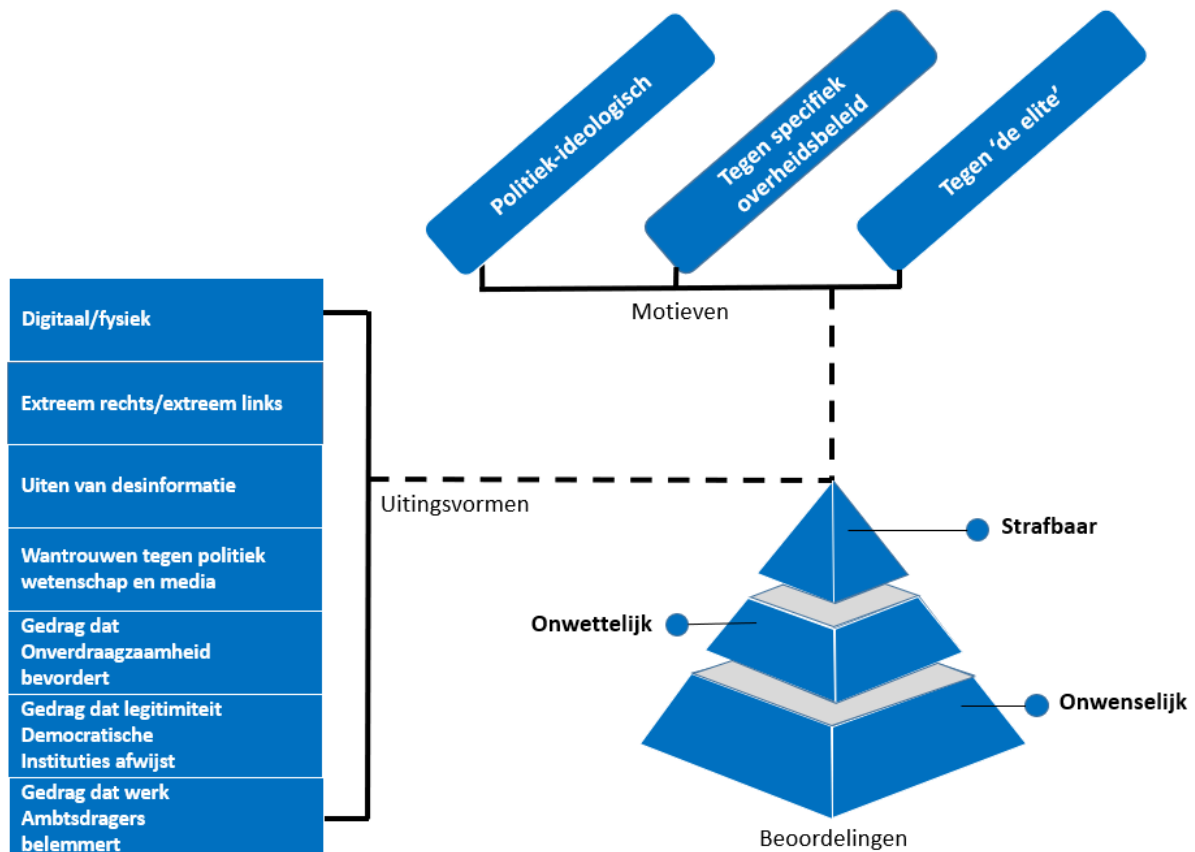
Politiek-ideologisch

Tegen specifiek overheidsbeleid

Tegen 'de elite'

Motieven

Digitaal/fysiek

Extreem rechts/extreem links

Uiten van desinformatie

Wantrouwen tegen politiek wetenschap en media

Gedrag dat Onverdraagzaamheid bevordert

Gedrag dat legitimiteit Democratische Instituties afwijst

Gedrag dat werk Ambtsdragers belemmert

Uitingsvormen

Strafbaar

Onwettelijk

Onwenselijk

Beoordelingen